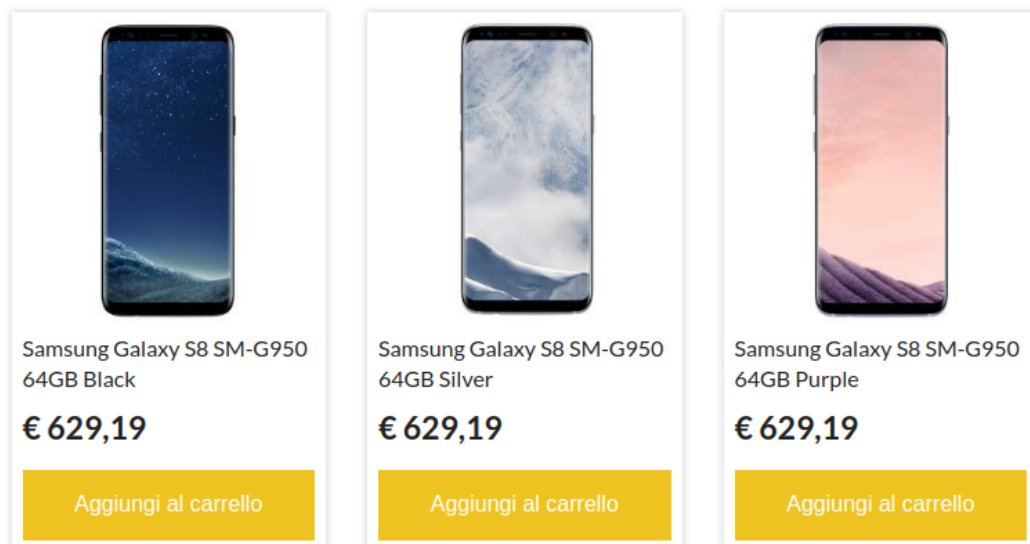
Samsung Galaxy S8 SM-G950 64GB Black

€ 629,19

Aggiungi al carrello

Samsung Galaxy S8 SM-G950 64GB Silver

€ 629,19

Aggiungi al carrello

Samsung Galaxy S8 SM-G950 64GB Purple

€ 629,19

Aggiungi al carrello